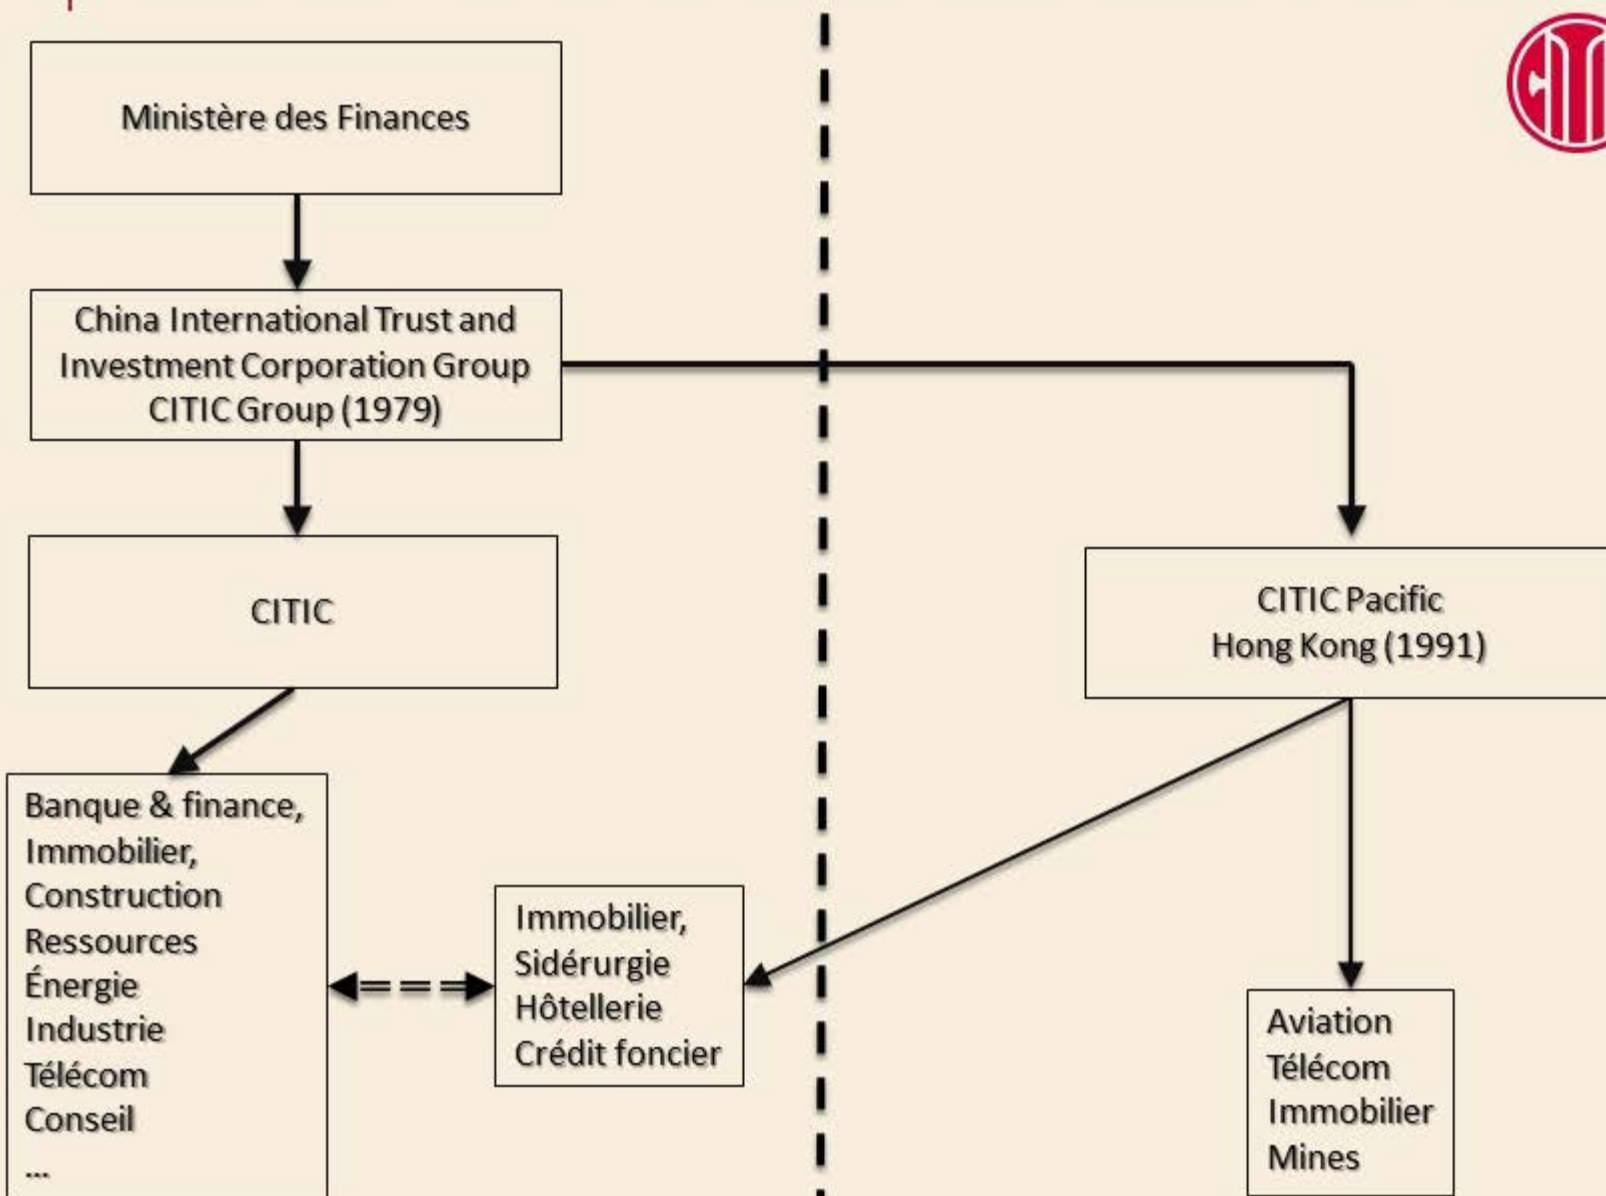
Ministère des Finances

China International Trust and Investment Corporation Group CITIC Group (1979)

CITIC

CITIC Pacific
Hong Kong (1991)

Banque & finance,
Immobilier,
Construction
Ressources
Énergie
Industrie
Télécom
Conseil
...

Immobilier,
Sidérurgie
Hôtellerie
Crédit foncier

Aviation
Télécom
Immobilier
Mines